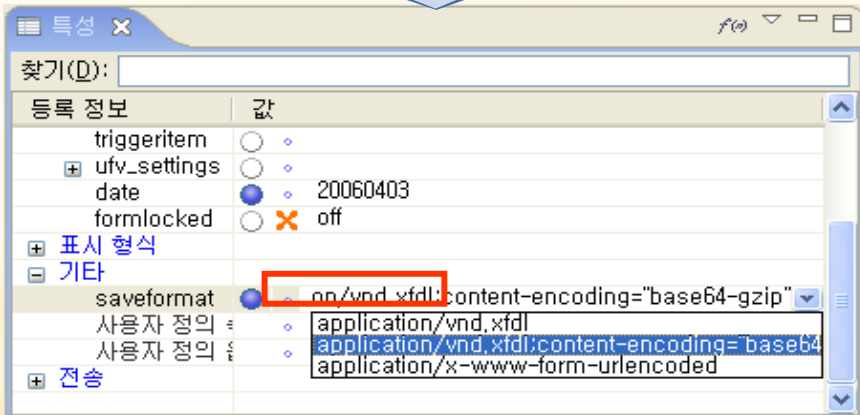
특성 ✕

f(x)

찾기(D):

| 등록 정보 | 값 |
|---|---|
| triggeritem | |
| ⊞ ufv_settings | |
| date | 20060403 |
| formlocked | off |
| ⊞ 표시 형식 | |
| ⊟ 기타 | |
| saveformat | on/vnd.xfdl;content-encoding="base64-gzip" |
| 사용자 정의 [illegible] | application/vnd.xfdl |
| 사용자 정의 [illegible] | application/vnd.xfdl;content-encoding="base64 |
| | application/x-www-form-urlencoded |
| ⊞ 전송 | |